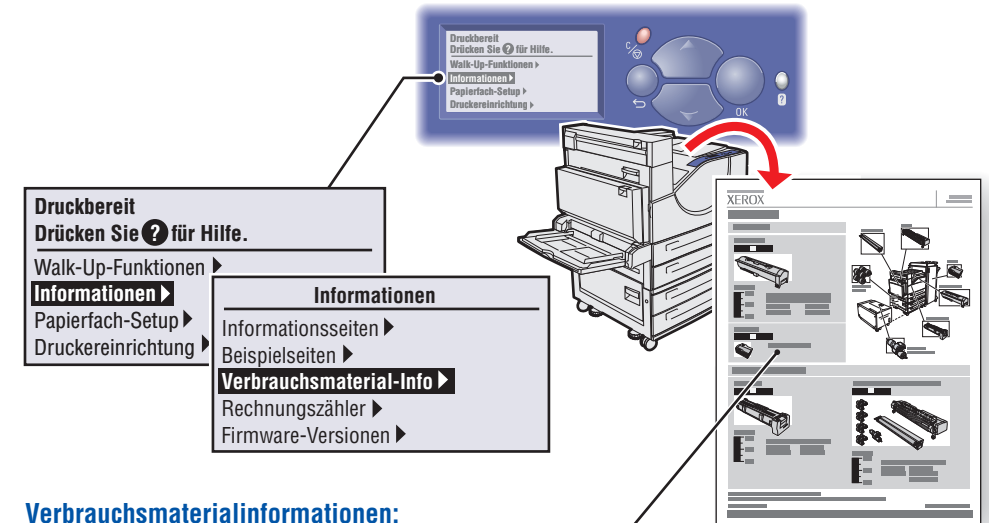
Druckbereit
Drücken Sie ? für Hilfe.
Walk-Up-Funktionen ▸
Informationen ▸
Papierfach-Setup ▸
Druckereinrichtung ▸

OK
?

Druckbereit
Drücken Sie ? für Hilfe.
Walk-Up-Funktionen ▸
Informationen ▸
Papierfach-Setup ▸
Druckereinrichtung ▸

Informationen
Informationsseiten ▸
Beispielseiten ▸
Verbrauchsmaterial-Info ▸
Rechnungszähler ▸
Firmware-Versionen ▸

XEROX

Verbrauchsmaterialinformationen: